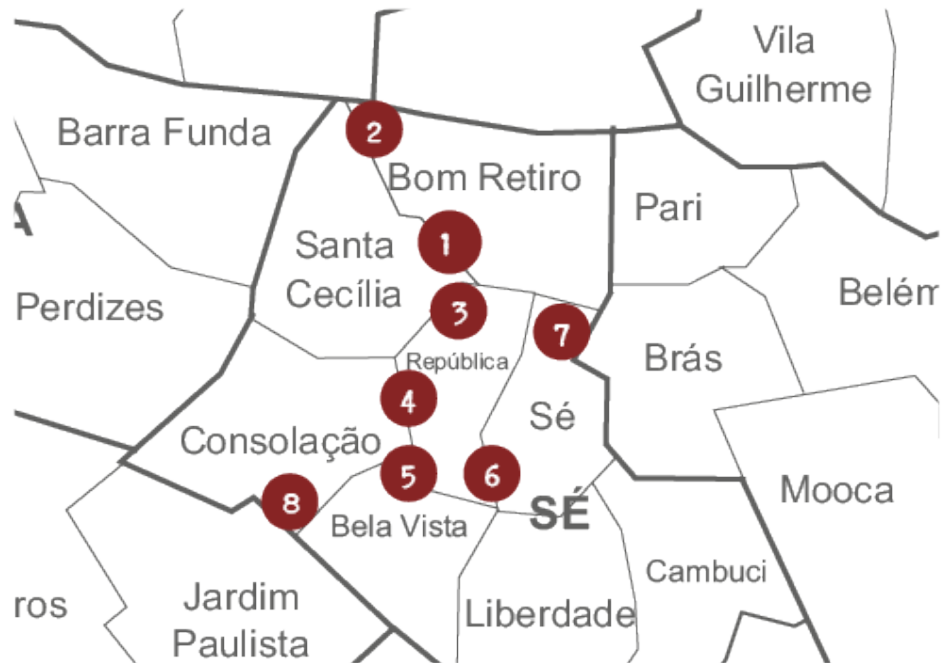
Vila Guilherme

Barra Funda

2

Bom Retiro

Pari

A

Santa Cecília

1

Belém

Perdizes

3

7

Brás

República

4

Sé

Consolação

Mooca

5

6

8

SÉ

Bela Vista

Cambuci

ros

Jardim Paulista

Liberdade